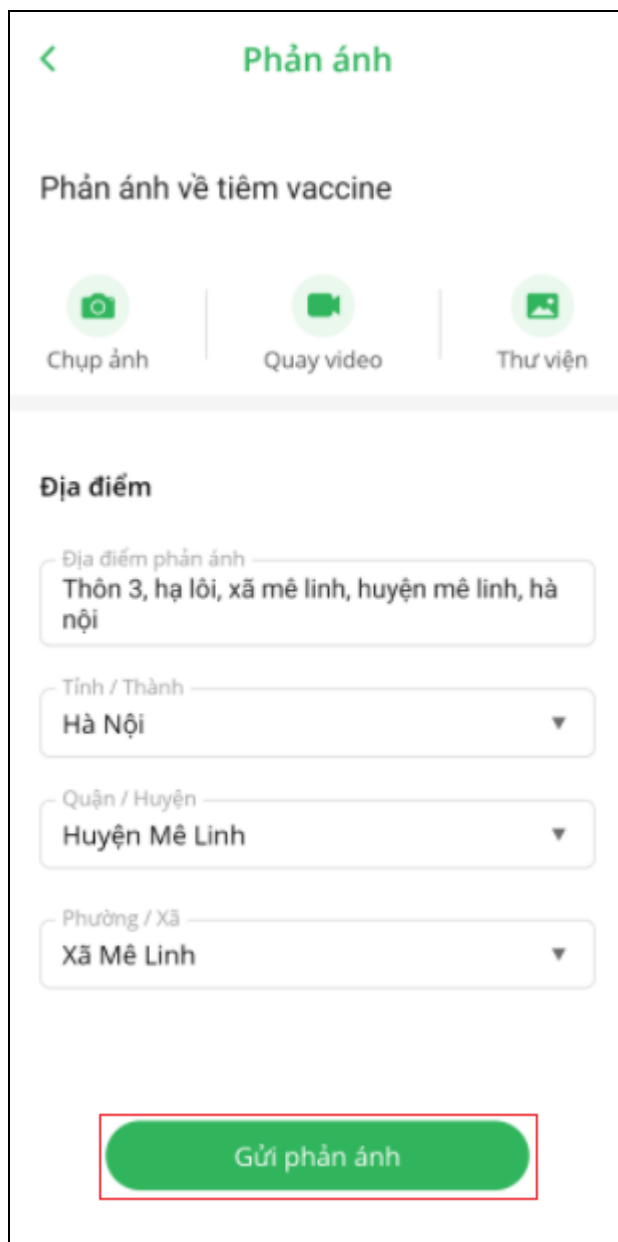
Phản ánh

Phản ánh về tiêm vaccine

Chụp ảnh

Quay video

Thư viện

Địa điểm

Địa điểm phản ánh
Thôn 3, hạ lôi, xã mê linh, huyện mê linh, hà nội

Tỉnh / Thành
Hà Nội

Quận / Huyện
Huyện Mê Linh

Phường / Xã
Xã Mê Linh

Gửi phản ánh